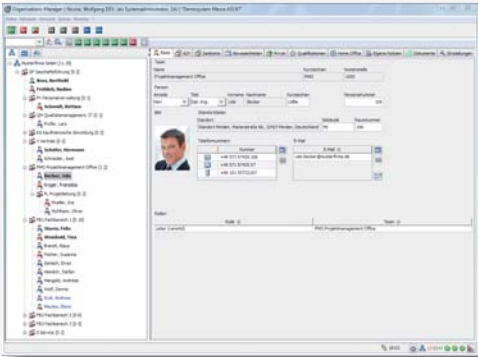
Organisations Manager | Nicola, Wolfgang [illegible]

Musterfirma GmbH

Busa, Berthold

Fröhlich, Nadine

Schmidt, Bettina

Schulze, Hermann

Becker, Udo

Strom, Felix

Woodsfield, Tina

Basis

Name

Projektmanagement Office

Person

Herr

Becker

Telefonnummern

+49 571 97455 100

+49 571 97455 67

+49 151 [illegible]

E-Mail

udo.becker@musterfirma.de

Rollen

Rolle

Team

Projektmanagement Office